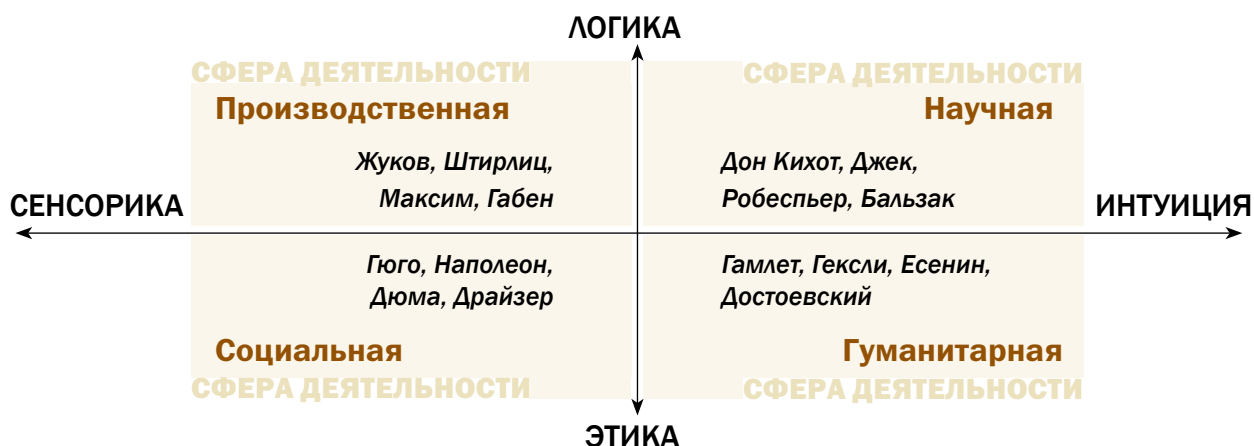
ЛОГИКА

СФЕРА ДЕЯТЕЛЬНОСТИ
Производственная

Жуков, Штирлиц, Максим, Габен

СФЕРА ДЕЯТЕЛЬНОСТИ
Научная

Дон Кихот, Джек, Робеспьер, Бальзак

СЕНСОРИКА

ИНТУИЦИЯ

Гюго, Наполеон, Дюма, Драйзер

Социальная
СФЕРА ДЕЯТЕЛЬНОСТИ

Гамлет, Гексли, Есенин, Достоевский

Гуманитарная
СФЕРА ДЕЯТЕЛЬНОСТИ

ЭТИКА